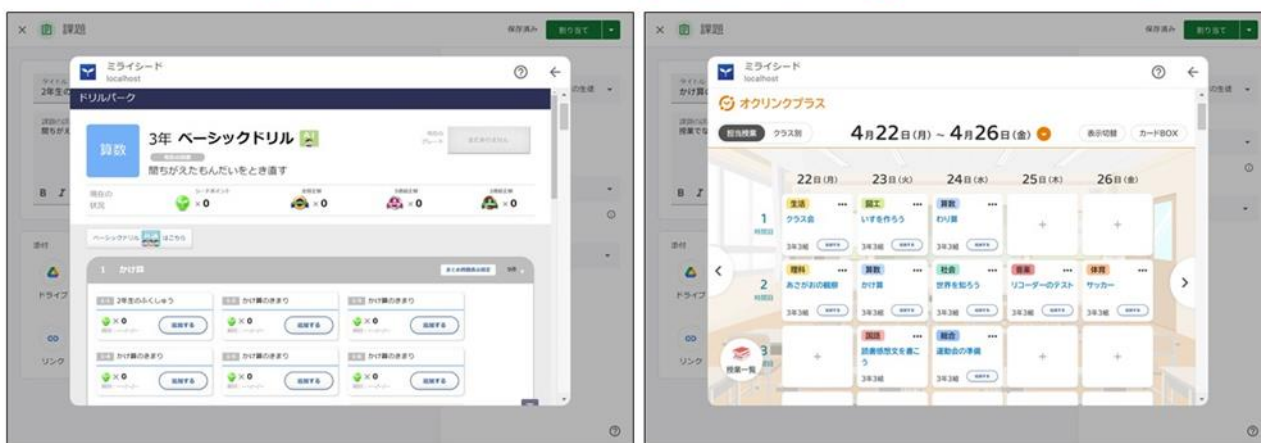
× 課題 保存済み 割り当て

タイトル 2年生の

課題の詳細 間ちがえ

B I

添付

ドライブ

リンク

ミライシード
localhost

ドリルパーク

算数 3年 ベーシックドリル

間ちがえたもんだいをとき直す

現在の状況 ×0 ×0 ×0 ×0

ベーシックドリル はこちら

1 かけ算

2年生のふくしゅう ×0 挑戦する
かけ算のきまり ×0 挑戦する
かけ算のきまり ×0 挑戦する
かけ算のきまり ×0 挑戦する
かけ算のきまり ×0 挑戦する
かけ算のきまり ×0 挑戦する

× 課題 保存済み 割り当て

タイトル かけ算

課題の詳細 授業で

B I

添付

ドライブ

リンク

ミライシード
localhost

オクリンクプラス

担当授業 クラス別 4月22日(月) ~ 4月26日(金) 表示切替 カードBOX

| | 22日(月) | 23日(火) | 24日(水) | 25日(木) | 26日(金) |
|---|---|---|---|---|---|
| 1 時間目 | 生活 クラス会 3年3組 | 図工 いすを作ろう 3年3組 | 算数 わり算 3年3組 | + | + |
| 2 時間目 | 理科 あさがおの観察 3年3組 | 算数 かけ算 3年3組 | 社会 世界を知ろう 3年3組 | 音楽 リコーダーのテスト 3年3組 | 体育 サッカー 3年3組 |
| 3 | + | 国語 読書感想文を書こう 3年3組 | 総合 運動会の準備 3年3組 | + | + |

授業一覧